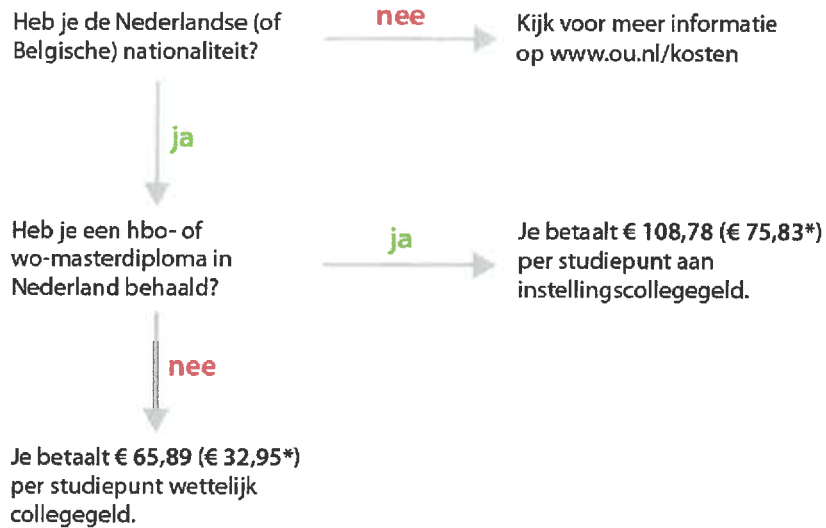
Heb je de Nederlandse (of Belgische) nationaliteit?

nee

Kijk voor meer informatie op www.ou.nl/kosten

ja

Heb je een hbo- of wo-masterdiploma in Nederland behaald?

ja

Je betaalt € 108,78 (€ 75,83*) per studiepunt aan instellingscollegegeld.

nee

Je betaalt € 65,89 (€ 32,95*) per studiepunt wettelijk collegegeld.